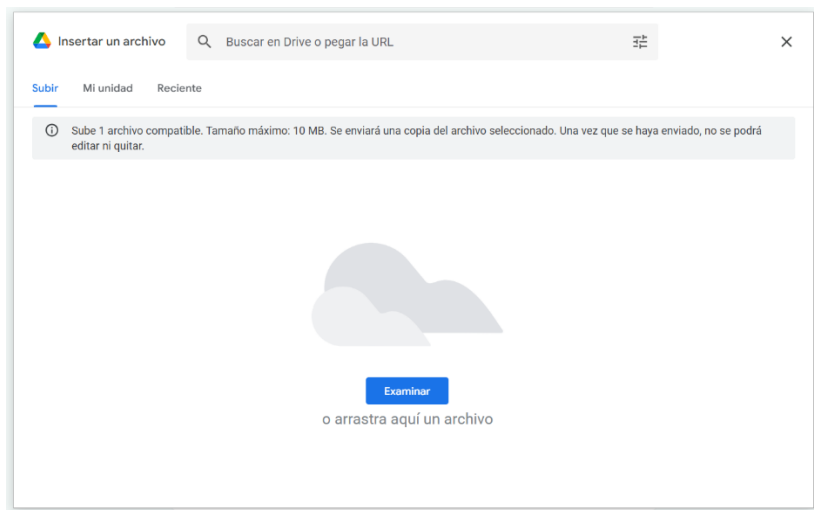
Insertar un archivo

Buscar en Drive o pegar la URL

Subir

Mi unidad

Reciente

Sube 1 archivo compatible. Tamaño máximo: 10 MB. Se enviará una copia del archivo seleccionado. Una vez que se haya enviado, no se podrá editar ni quitar.

Examinar

o arrastra aquí un archivo